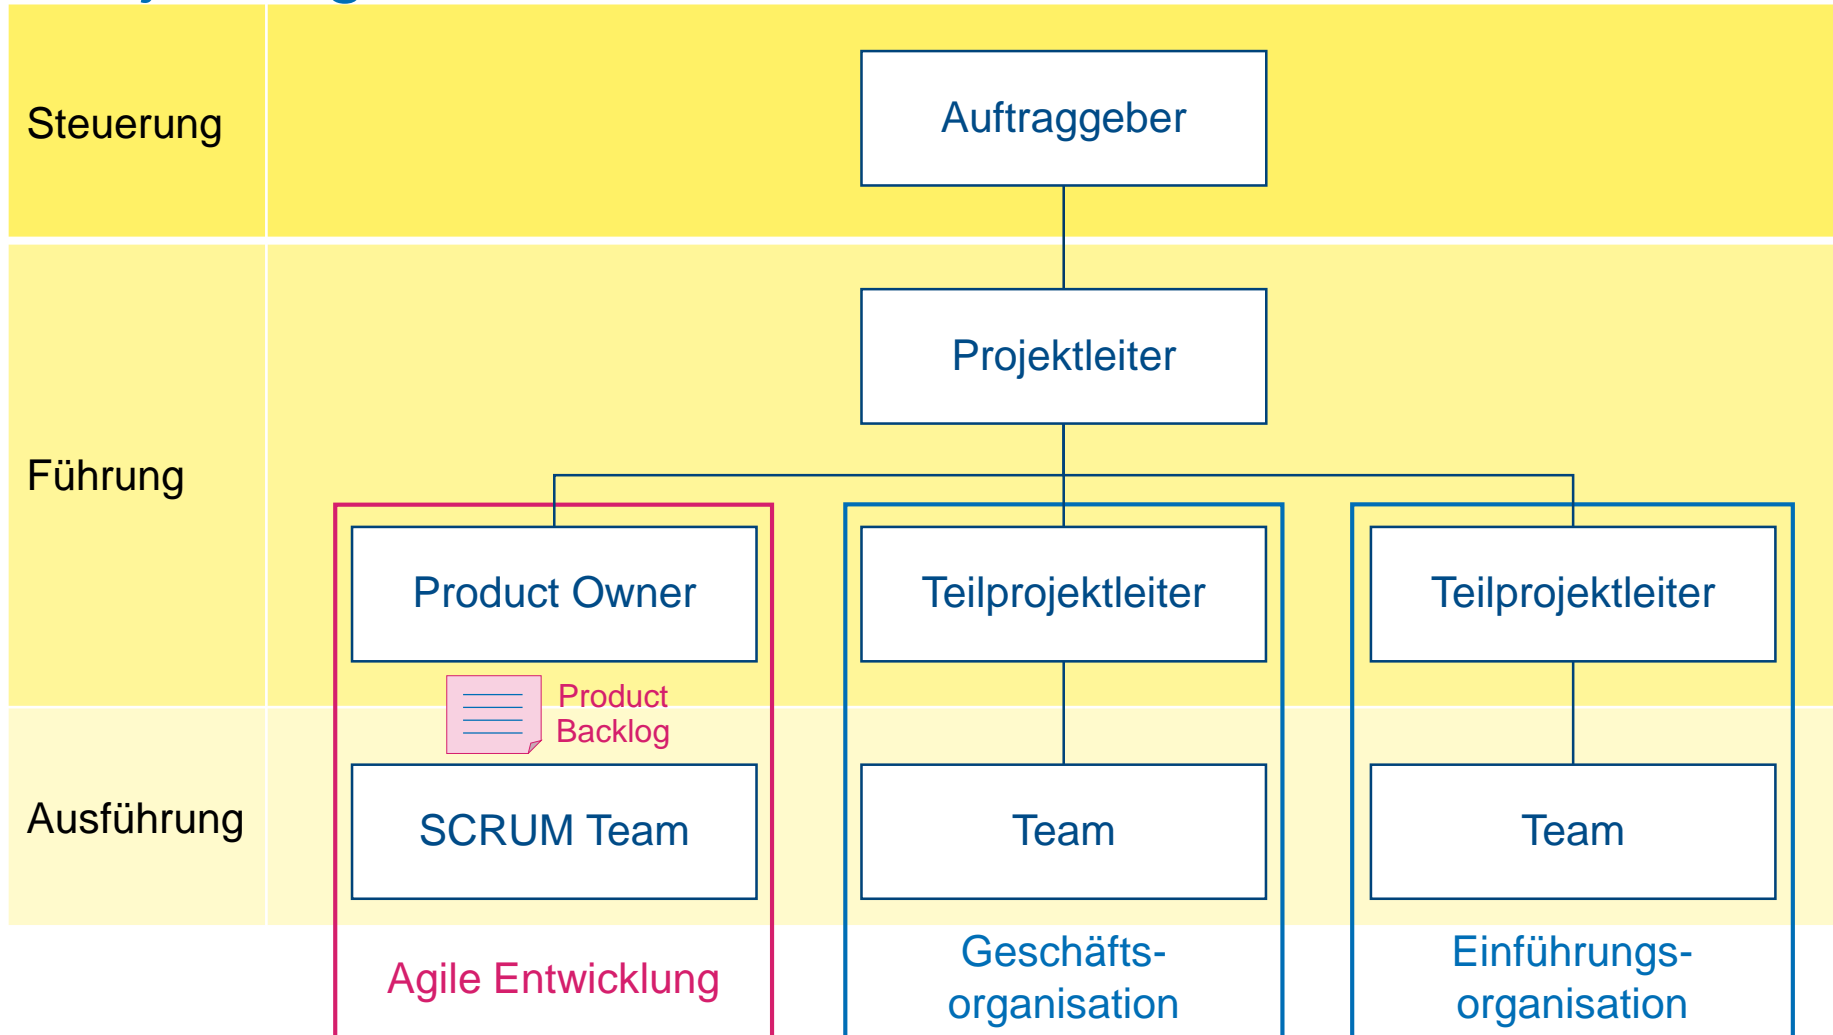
Steuerung

Auftraggeber

Führung

Projektleiter

Product Owner

Teilprojektleiter

Teilprojektleiter

Product Backlog

Ausführung

SCRUM Team

Team

Team

Agile Entwicklung

Geschäftsorganisation

Einführungsorganisation